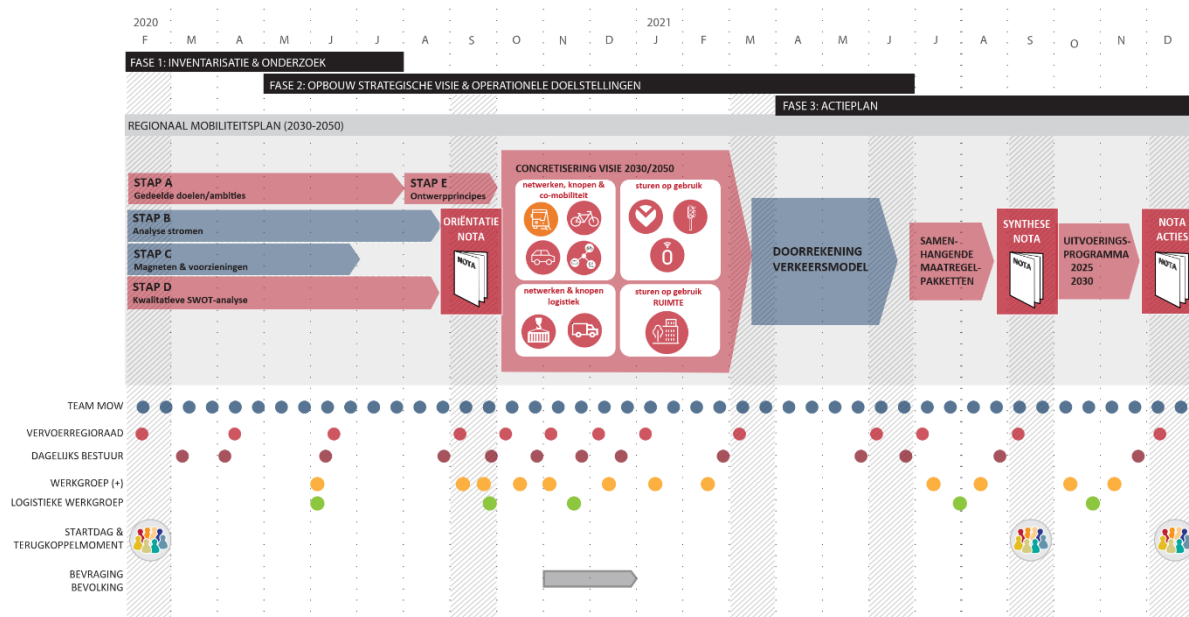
2020
F M A M J J A S O N D

2021
J F M A M J J A S O N D

FASE 1: INVENTARISATIE & ONDERZOEK

FASE 2: OPBOUW STRATEGISCHE VISIE & OPERATIONELE DOELSTELLINGEN

FASE 3: ACTIEPLAN

REGIONAAL MOBILITEITSPLAN (2030-2050)

STAP A
Gedeelde doelen/ambities

STAP B
Analyse stromen

STAP C
Magneten & voorzieningen

STAP D
Kwalitatieve SWOT-analyse

STAP E
Ontwerpprincipes

ORIËNTATIE NOTA

NOTA

CONCRETISERING VISIE 2030/2050

netwerken, knopen & co-mobiliteit

sturen op gebruik

netwerken & knopen logistiek

sturen op gebruik RUIMTE

DOORREKENING VERKEERSMODEL

SAMENHANGENDE MAATREGELPAKKETTEN

SYNTHESE NOTA

NOTA

UITVOERINGSPROGRAMMA 2025 2030

NOTA ACTIES

NOTA

TEAM MOW

VERVOERREGIORAAD

DAGELIJKS BESTUUR

WERKGROEP (+)

LOGISTIEKE WERKGROEP

STARTDAG & TERUGKOPPELMOMENT

BEVRAGING BEVOLKING